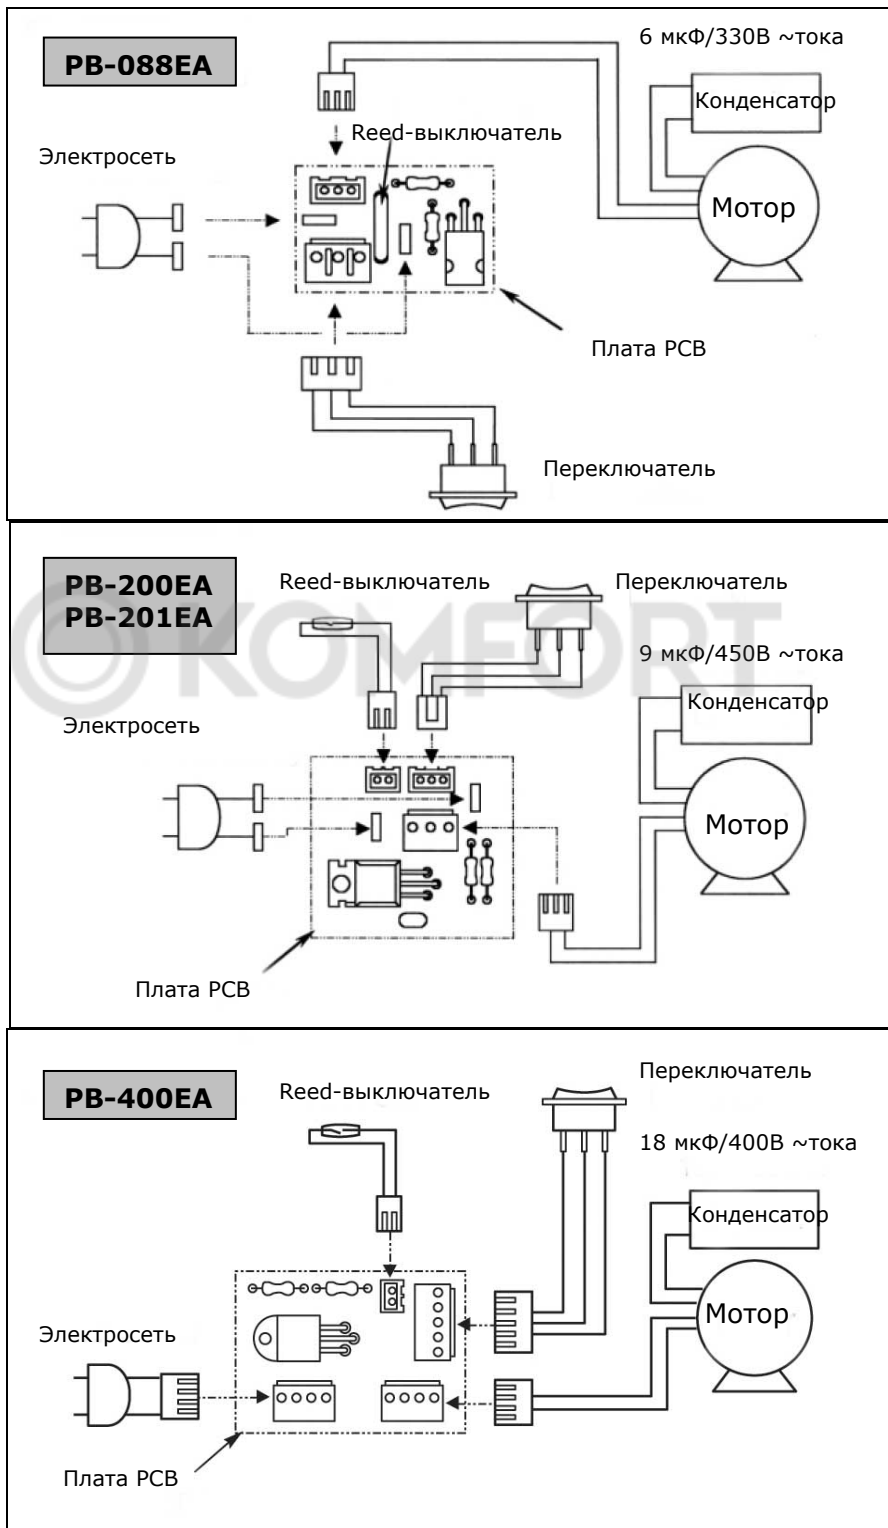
PB-088EA

6 мкФ/330В ~тока

Конденсатор

Reed-выключатель

Электросеть

Мотор

Плата PCB

Переключатель

PB-200EA
PB-201EA

Reed-выключатель

Переключатель

KOMFORT

9 мкФ/450В ~тока

Конденсатор

Электросеть

Мотор

Плата PCB

PB-400EA

Переключатель

Reed-выключатель

18 мкФ/400В ~тока

Конденсатор

Электросеть

Мотор

Плата PCB